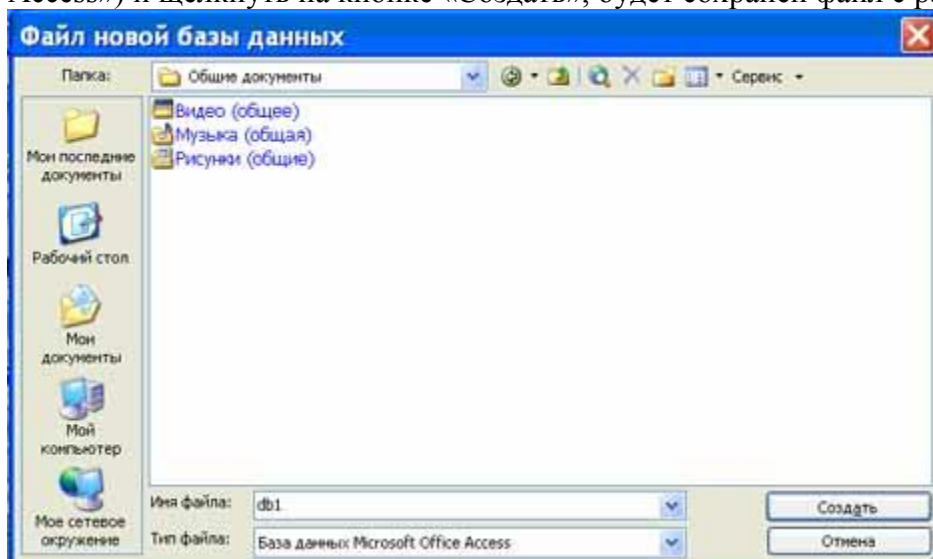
Access») и щелкнуть на кнопке «Создать», будет сохранен файл с ра

Файл новой базы данных

Папка: Общие документы

Сервис

Видео (общее)
Музыка (общая)
Рисунки (общие)

Мои последние документы

Рабочий стол

Мои документы

Мой компьютер

Мое сетевое окружение

Имя файла: db1

Тип файла: База данных Microsoft Office Access

Создать

Отмена